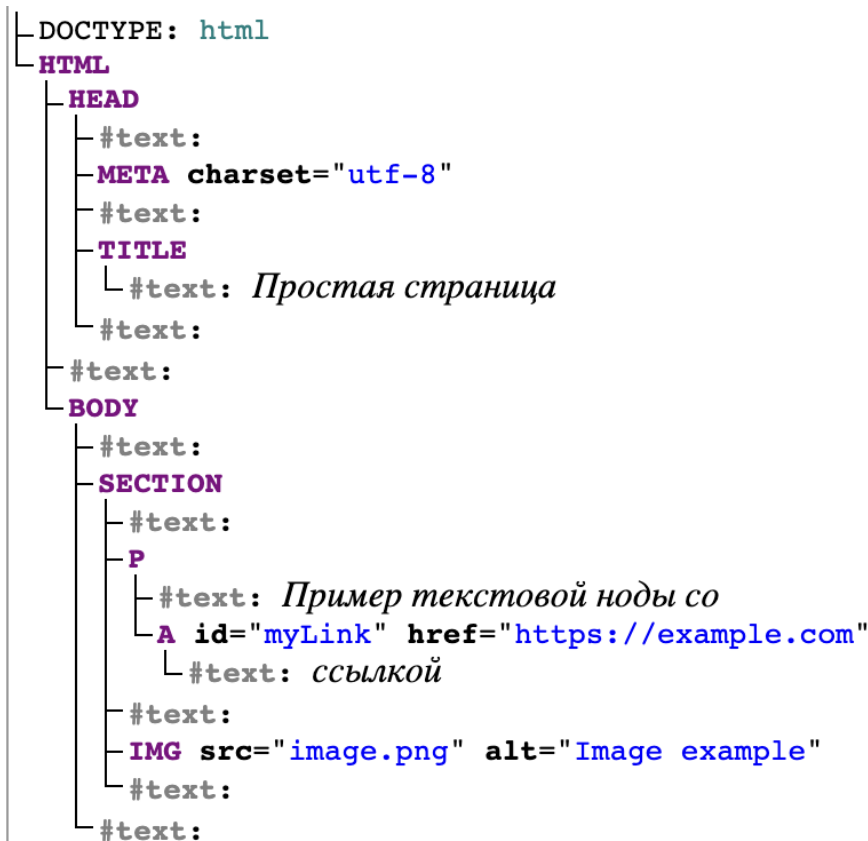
DOCTYPE: html
HTML
HEAD
#text:
META charset="utf-8"
#text:
TITLE
#text: Простая страница
#text:
#text:
BODY
#text:
SECTION
#text:
P
#text: Пример текстовой ноды со
A id="myLink" href="https://example.com"
#text: ссылкой
#text:
IMG src="image.png" alt="Image example"
#text:
#text: